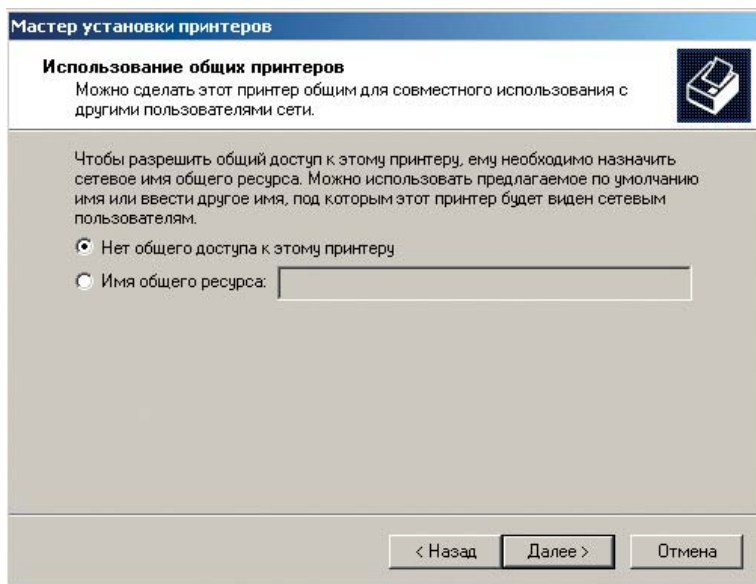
Мастер установки принтеров

Использование общих принтеров
Можно сделать этот принтер общим для совместного использования с другими пользователями сети.

Чтобы разрешить общий доступ к этому принтеру, ему необходимо назначить сетевое имя общего ресурса. Можно использовать предлагаемое по умолчанию имя или ввести другое имя, под которым этот принтер будет виден сетевым пользователям.

Нет общего доступа к этому принтеру

Имя общего ресурса:

< Назад Далее > Отмена